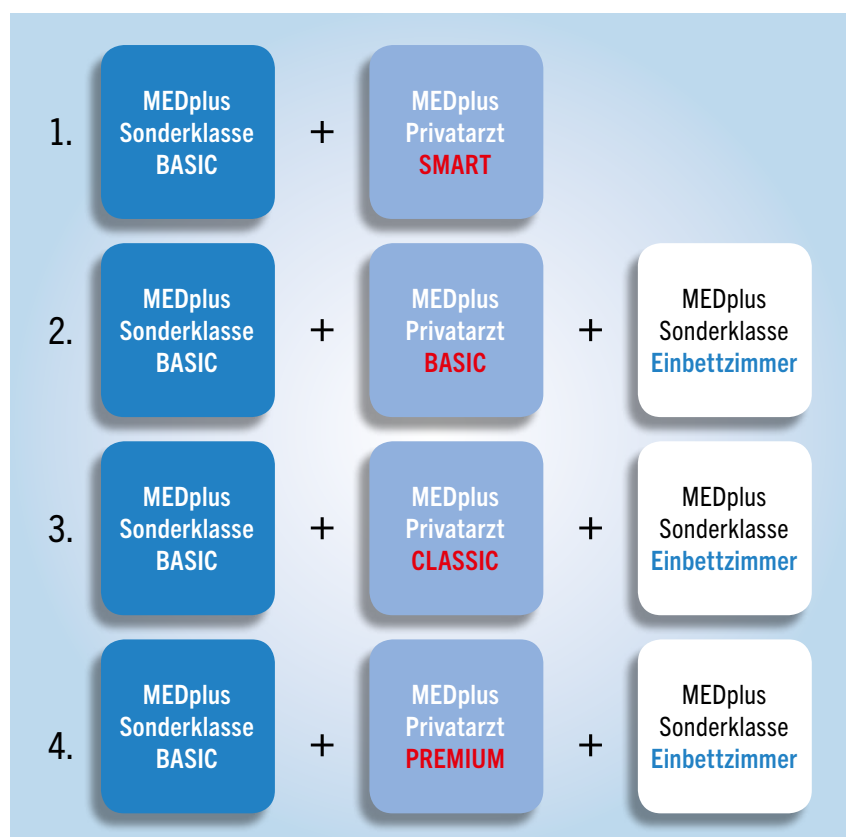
1. MEDplus Sonderklasse BASIC + MEDplus Privatarzt SMART

2. MEDplus Sonderklasse BASIC + MEDplus Privatarzt BASIC + MEDplus Sonderklasse Einbettzimmer

3. MEDplus Sonderklasse BASIC + MEDplus Privatarzt CLASSIC + MEDplus Sonderklasse Einbettzimmer

4. MEDplus Sonderklasse BASIC + MEDplus Privatarzt PREMIUM + MEDplus Sonderklasse Einbettzimmer